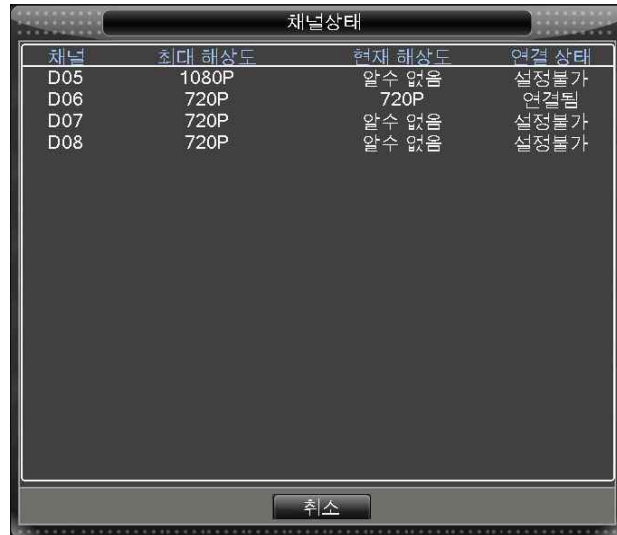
채널상태

| 채널 | 최대 해상도 | 현재 해상도 | 연결 상태 |
|---|---|---|---|
| D05 | 1080P | 알수 없음 | 설정불가 |
| D06 | 720P | 720P | 연결됨 |
| D07 | 720P | 알수 없음 | 설정불가 |
| D08 | 720P | 알수 없음 | 설정불가 |

취소